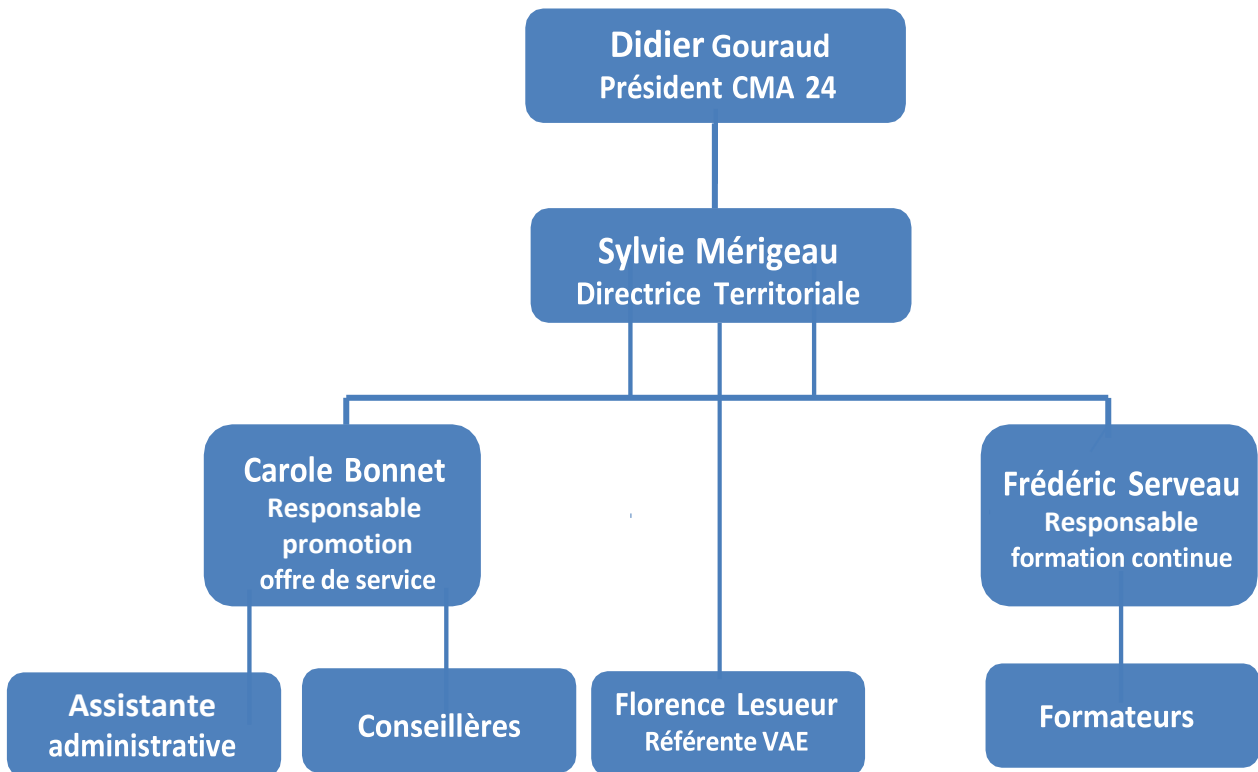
Didier Gouraud
Président CMA 24

Sylvie Mérigeau
Directrice Territoriale

Carole Bonnet
Responsable promotion offre de service

Frédéric Serveau
Responsable formation continue

Assistante administrative

Conseillères

Florence Lesueur
Référente VAE

Formateurs